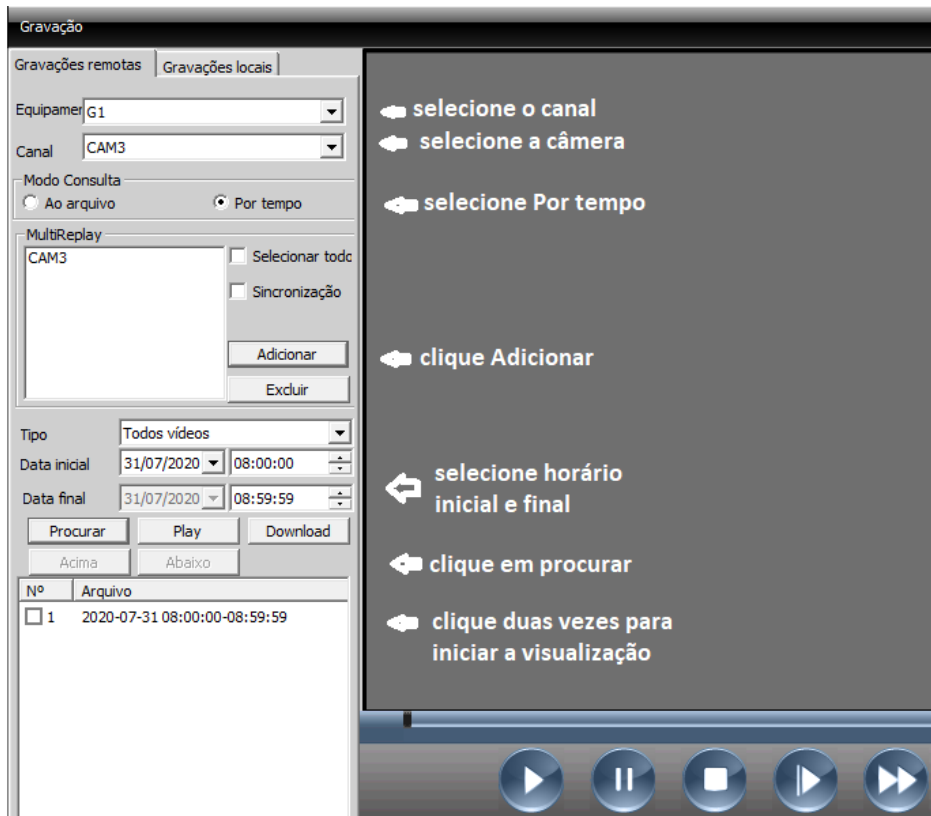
Gravação

Gravações remotas | Gravações locais

Equipamer G1

Canal CAM3

Modo Consulta

Ao arquivo

Por tempo

MultiReplay

CAM3

Selecionar todc

Sincronização

Adicionar

Excluir

Tipo Todos vídeos

Data inicial 31/07/2020 08:00:00

Data final 31/07/2020 08:59:59

Procurar

Play

Download

Acima

Abaixo

| Nº | Arquivo |
|---|---|
| 1 | 2020-07-31 08:00:00-08:59:59 |

selecione o canal

selecione a câmera

selecione Por tempo

clique Adicionar

selecione horário inicial e final

clique em procurar

clique duas vezes para iniciar a visualização